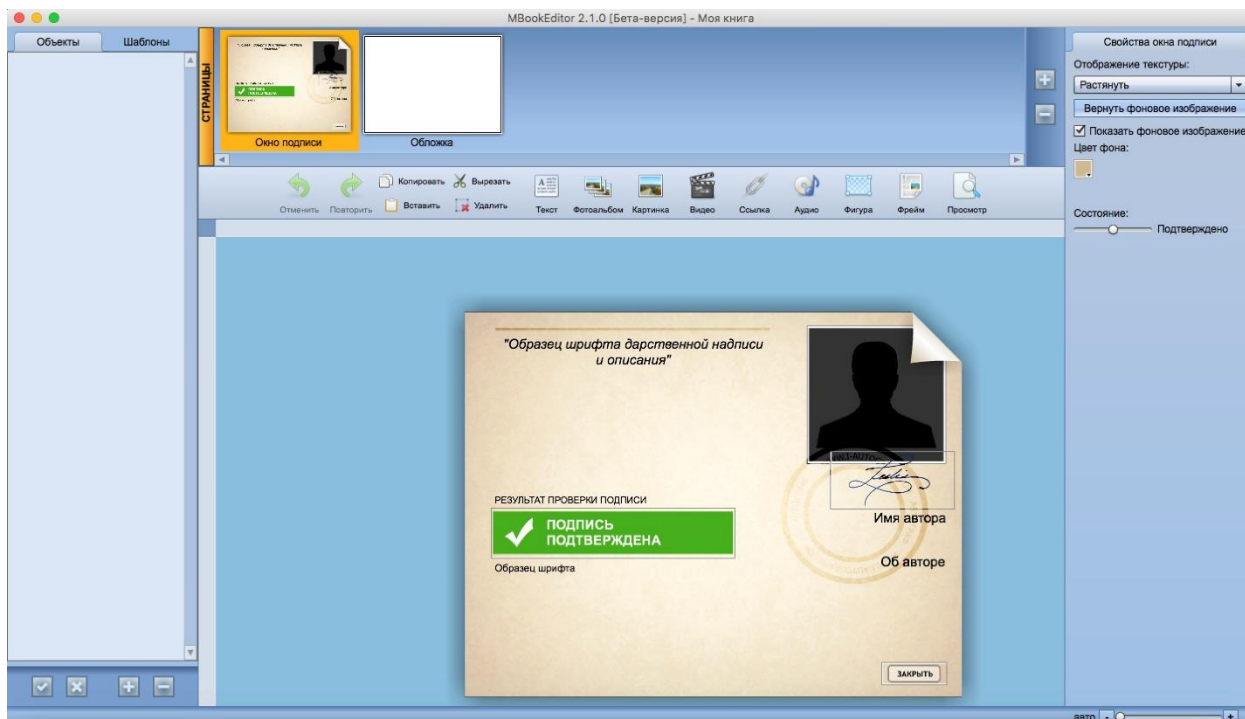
MBookEditor 2.1.0 [Бета-версия] - Моя книга

Объекты
Шаблоны

СТРАНИЦЫ

Окно подписи
Обложка

Копировать
Вырезать
Отменить
Повторить
Вставить
Удалить
Текст
Фотоальбом
Картинка
Видео
Ссылка
Аудио
Фигура
Фрейм
Просмотр

Свойства окна подписи
Отображение текстуры:
Растянуть
Вернуть фоновое изображение
Показать фоновое изображение
Цвет фона:

Состояние:
Подтверждено

"Образец шрифта дарственной надписи и описания"

РЕЗУЛЬТАТ ПРОВЕРКИ ПОДПИСИ
ПОДПИСЬ ПОДТВЕРЖДЕНА
Образец шрифта

Имя автора

Об авторе

ЗАКРЫТЬ

авто